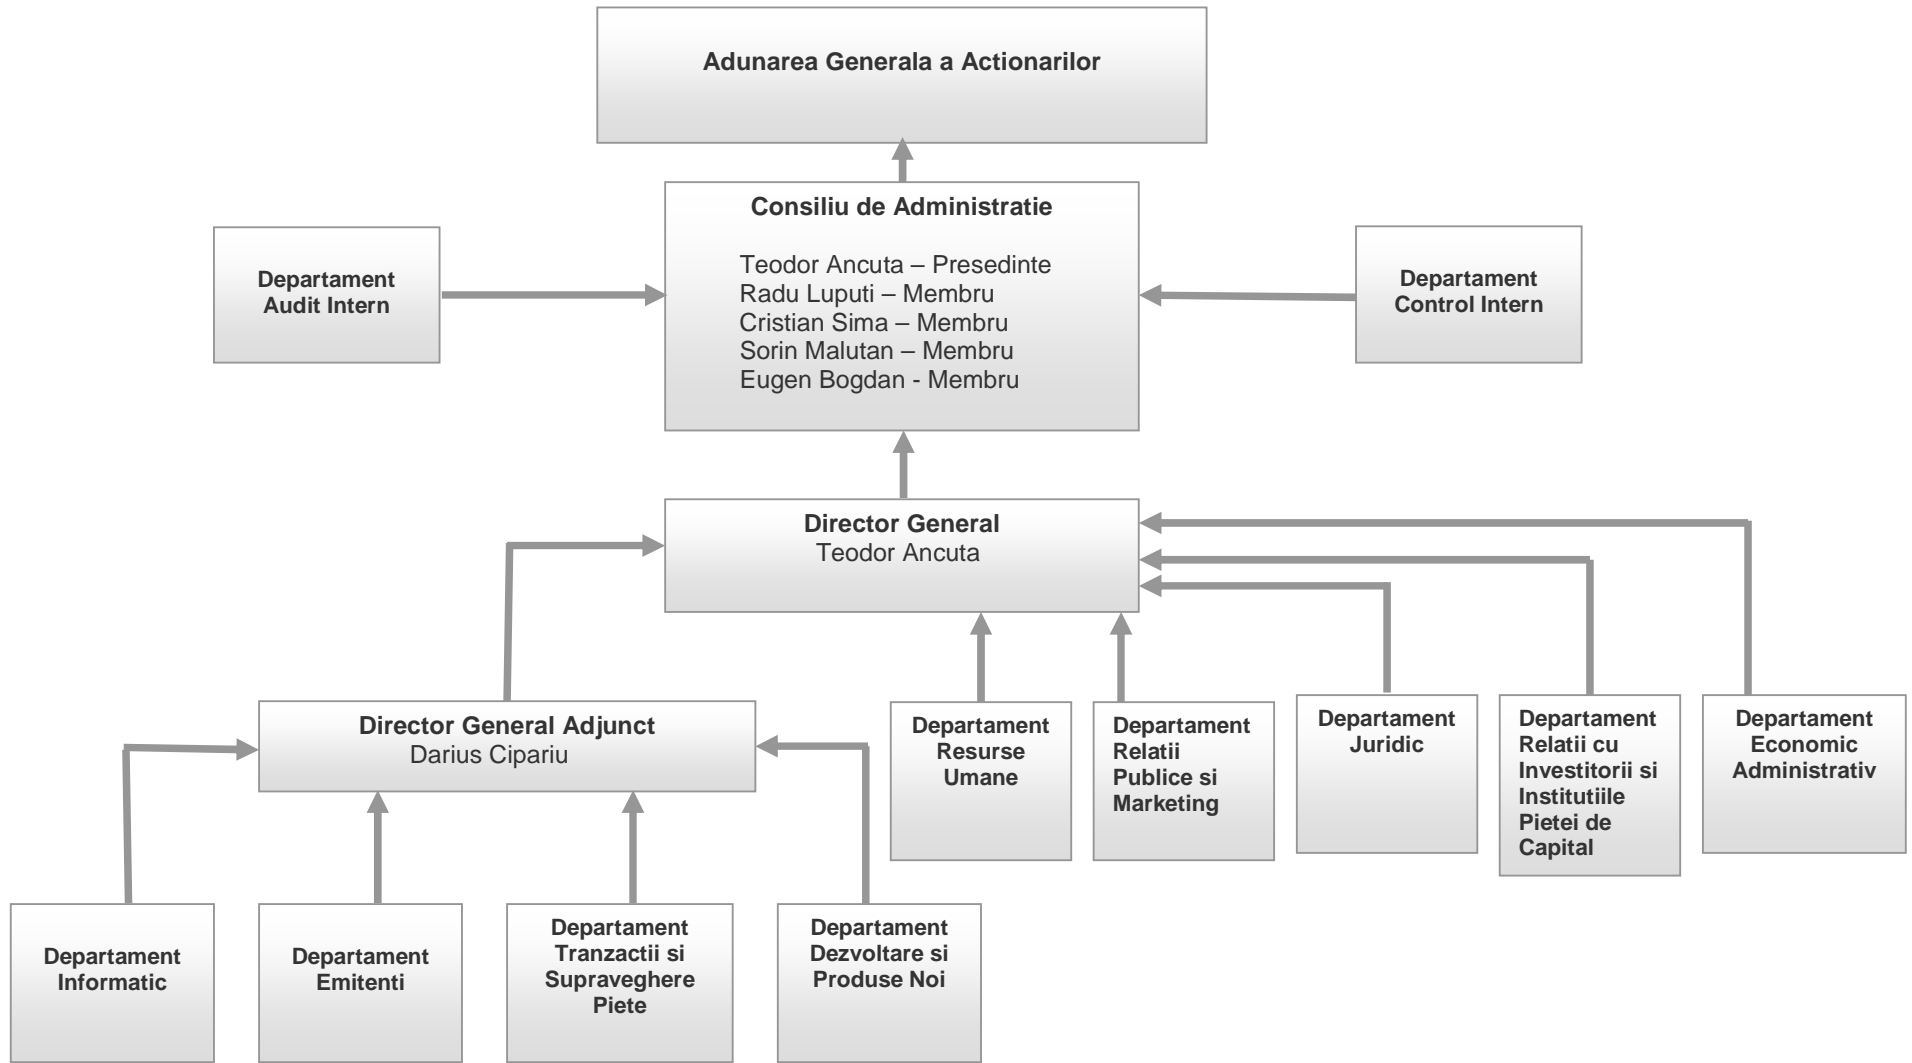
Adunarea Generala a Actionarilor

Consiliu de Administratie

Teodor Ancuta – Presedinte
Radu Luputi – Membru
Cristian Sima – Membru
Sorin Malutan – Membru
Eugen Bogdan - Membru

Departament Audit Intern

Departament Control Intern

Director General
Teodor Ancuta

Director General Adjunct
Darius Cipariu

Departament Resurse Umane

Departament Relatii Publice si Marketing

Departament Juridic

Departament Relatii cu Investitorii si Institutiile Pietei de Capital

Departament Economic Administrativ

Departament Informatic

Departament Emitenti

Departament Tranzactii si Supraveghere Piete

Departament Dezvoltare si Produse Noi